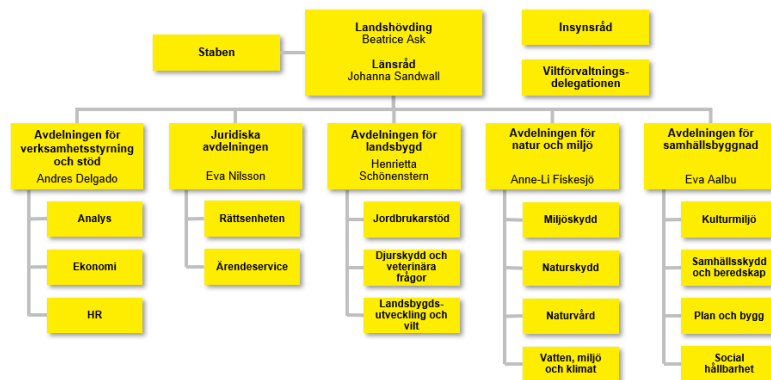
Staben

Landshövding
Beatrice Ask

Länsråd
Johanna Sandwall

Insynsråd

Viltförvaltningsdelegationen

Avdelningen för verksamhetsstyrning och stöd
Andres Delgado

Analys

Ekonomi

HR

Juridiska avdelningen
Eva Nilsson

Rättsenheten

Ärendeservice

Avdelningen för landsbygd
Henrietta Schönenstern

Jordbrukarstöd

Djurskydd och veterinära frågor

Landsbygdsutveckling och vilt

Avdelningen för natur och miljö
Anne-Li Fiskesjö

Miljöskydd

Naturskydd

Naturvård

Vatten, miljö och klimat

Avdelningen för samhällsbyggnad
Eva Aalbu

Kulturmiljö

Samhällsskydd och beredskap

Plan och bygg

Social hållbarhet